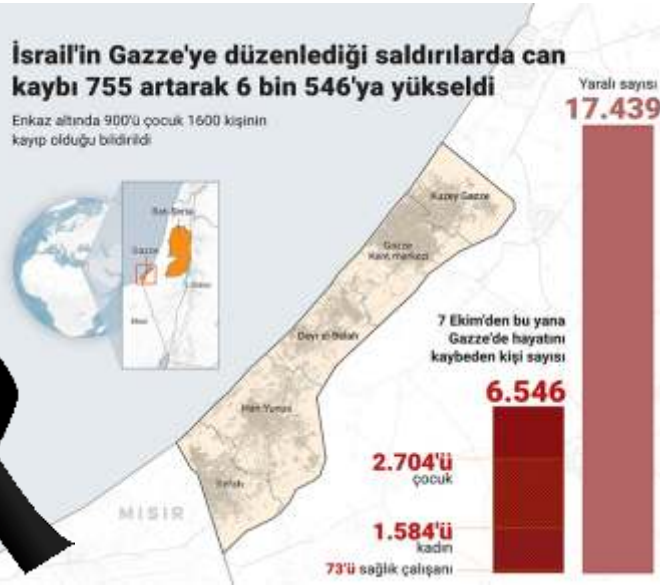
İsrail'in Gazze'ye düzenlediği saldırılarda can kaybı 755 artarak 6 bin 546'ya yükseldi

Enkaz altında 900'ü çocuk 1600 kişinin kayıp olduğu bildirildi

Batı Şeria
Gazze
Ürdün
Mısır

Kuzey Gazze
Gazze Kent merkezi
Deyr el-Belah
Han Yunus
Refah
MISIR

Yaralı sayısı
17.439

7 Ekim'den bu yana Gazze'de hayatını kaybeden kişi sayısı
6.546

2.704'ü
çocuk

1.584'ü
kadın

73'ü sağlık çalışanı